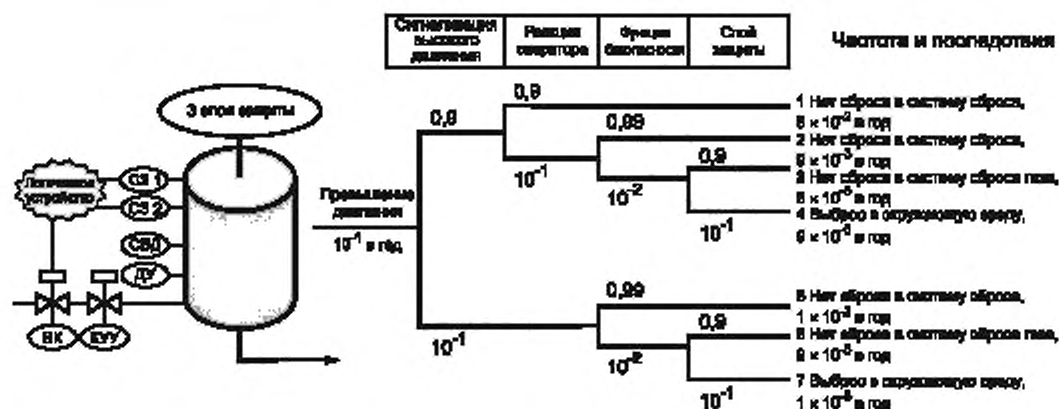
| Сигнализация высокого давления | Реакция оператора | Функция безопасности | Слой защиты |
|---|---|---|---|

Частота и последствия

3 слоя защиты

Логическое устройство

СБ 1

СБ 2

СВД

ДУ

ВК

БУУ

Превышение давления

$10^{-1}$ в год

0,9

0,9

0,99

0,9

$10^{-1}$

$10^{-2}$

$10^{-1}$

0,99

0,9

$10^{-1}$

$10^{-2}$

$10^{-1}$

1 Нет сброса в систему сброса, $8 \times 10^{-2}$ в год

2 Нет сброса в систему сброса, $9 \times 10^{-3}$ в год

3 Нет сброса в систему сброса газ, $8 \times 10^{-5}$ в год

4 Выброс в окружающую среду, $9 \times 10^{-6}$ в год

5 Нет сброса в систему сброса, $1 \times 10^{-2}$ в год

6 Нет сброса в систему сброса газ, $9 \times 10^{-5}$ в год

7 Выброс в окружающую среду, $1 \times 10^{-5}$ в год